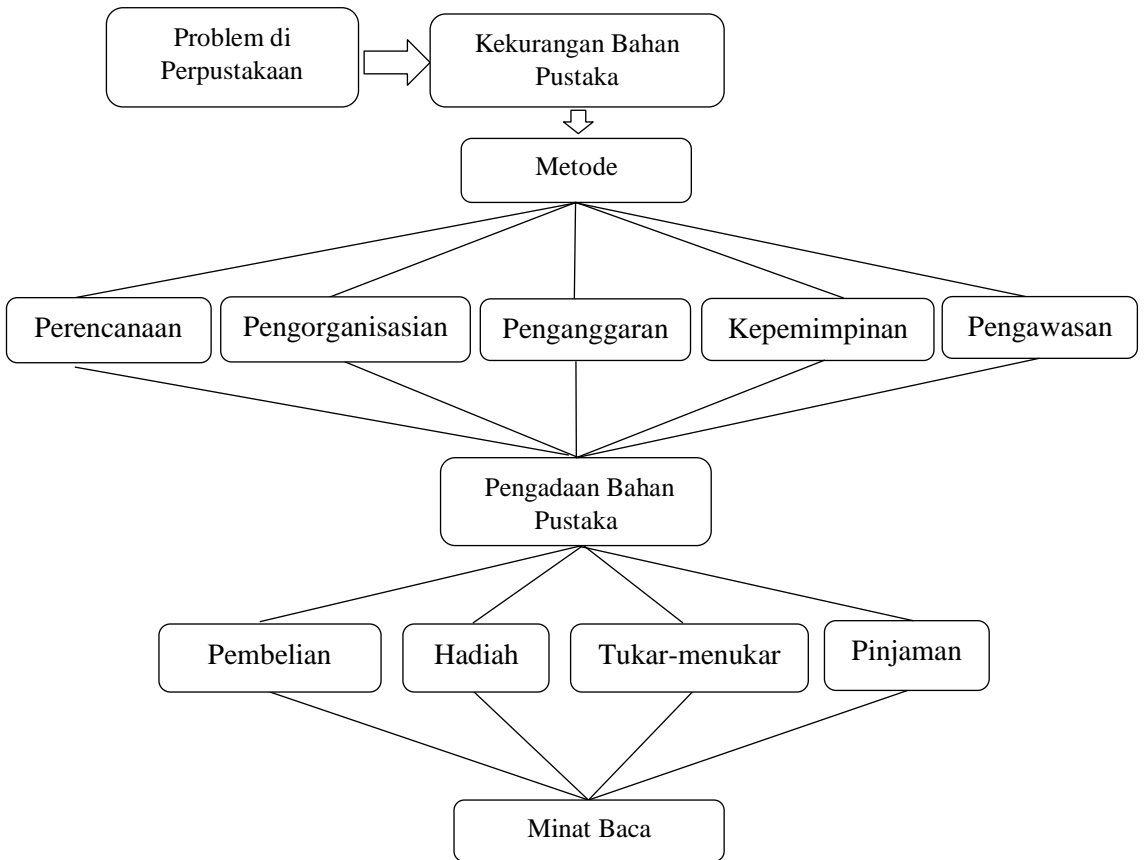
Problem di Perpustakaan

Kekurangan Bahan Pustaka

Metode

Perencanaan

Pengorganisasian

Penganggaran

Kepemimpinan

Pengawasan

Pengadaan Bahan Pustaka

Pembelian

Hadiah

Tukar-menukar

Pinjaman

Minat Baca